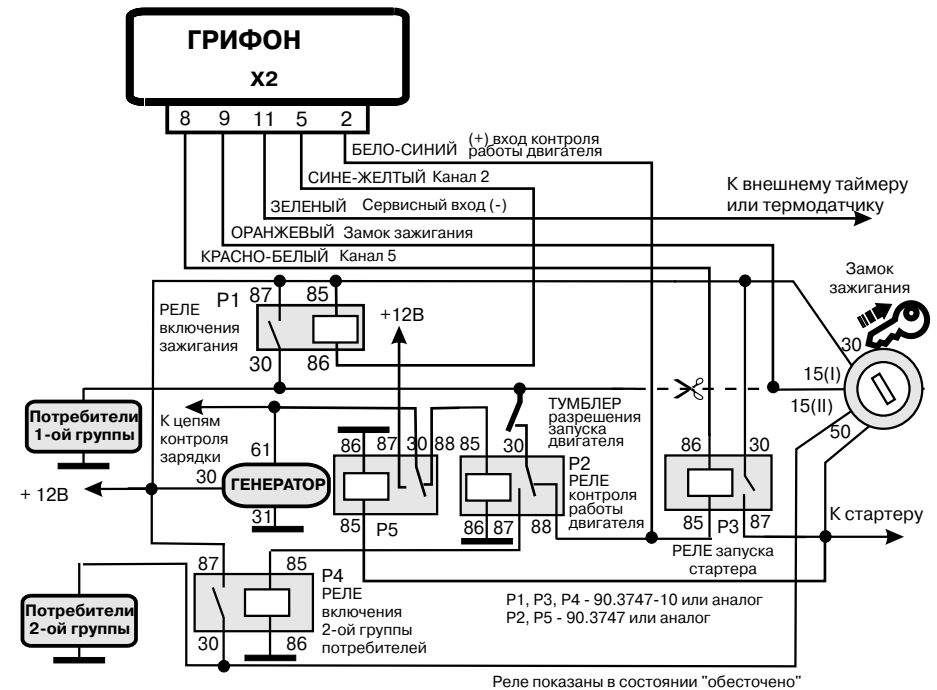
ГРИФОН
X2

8 9 11 5 2

БЕЛО-СИНИЙ (+) вход контроля работы двигателя
СИНЕ-ЖЕЛТЫЙ Канал 2
К внешнему таймеру или термодатчику
ЗЕЛЕНЫЙ Сервисный вход (-)
ОРАНЖЕВЫЙ Замок зажигания
КРАСНО-БЕЛЫЙ Канал 5

Замок зажигания

РЕЛЕ включения зажигания
P1
87 85
30 86
+12В

30
15(I)
15(II)
50

Потребители 1-ой группы

К цепям контроля зарядки
61
30
ГЕНЕРАТОР
31
+ 12В

86 87 30 88
85 P5

ТУМБЛЕР разрешения запуска двигателя
85
30
P2
РЕЛЕ контроля работы двигателя
86 87 88

86 30
85 P3 87
РЕЛЕ запуска стартера
К стартеру

87 85
P4
РЕЛЕ включения 2-ой группы потребителей
30 86

Потребители 2-ой группы

P1, P3, P4 - 90.3747-10 или аналог
P2, P5 - 90.3747 или аналог

Реле показаны в состоянии "обесточено"